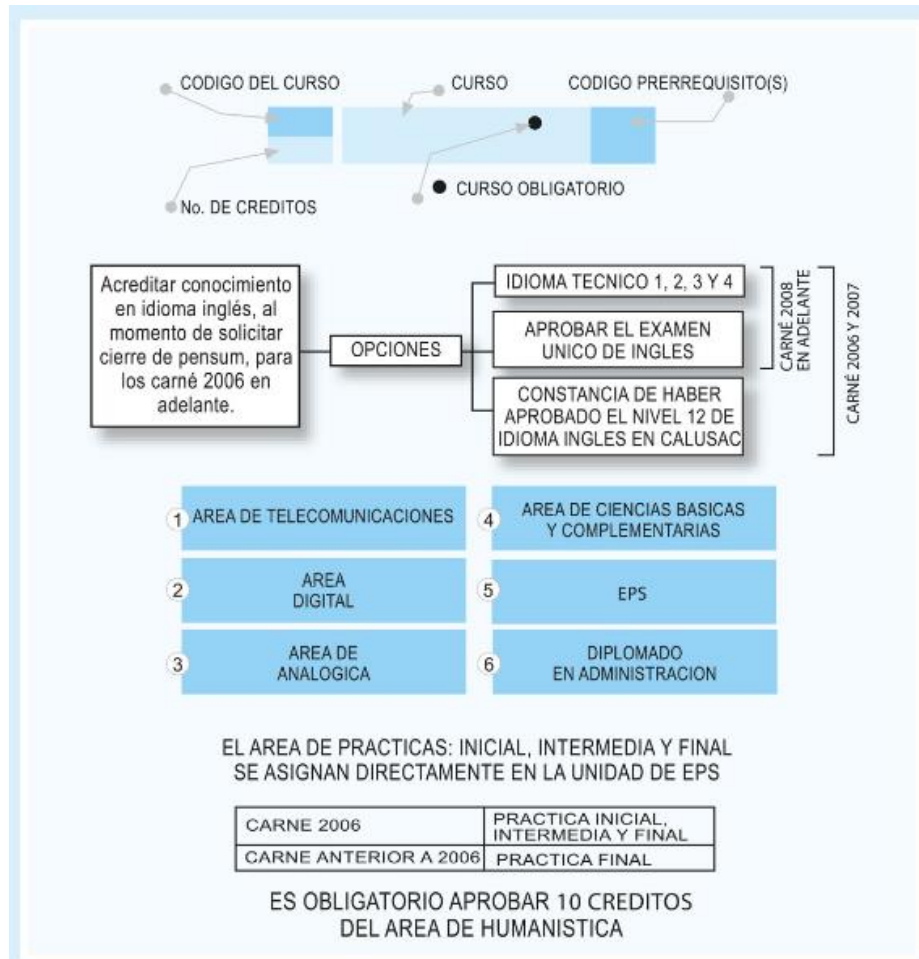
CODIGO DEL CURSO
CURSO
CODIGO PRERREQUISITO(S)
No. DE CREDITOS
CURSO OBLIGATORIO

Acreditar conocimiento en idioma inglés, al momento de solicitar cierre de pensum, para los carné 2006 en adelante.

OPCIONES

IDIOMA TECNICO 1, 2, 3 Y 4

APROBAR EL EXAMEN UNICO DE INGLES

CONSTANCIA DE HABER APROBADO EL NIVEL 12 DE IDIOMA INGLES EN CALUSAC

CARNÉ 2008 EN ADELANTE

CARNÉ 2006 Y 2007

1 AREA DE TELECOMUNICACIONES

4 AREA DE CIENCIAS BASICAS Y COMPLEMENTARIAS

2 AREA DIGITAL

5 EPS

3 AREA DE ANALOGICA

6 DIPLOMADO EN ADMINISTRACION

EL AREA DE PRACTICAS: INICIAL, INTERMEDIA Y FINAL SE ASIGNAN DIRECTAMENTE EN LA UNIDAD DE EPS

| CARNE 2006 | PRACTICA INICIAL, INTERMEDIA Y FINAL |
|---|---|
| CARNE ANTERIOR A 2006 | PRACTICA FINAL |

ES OBLIGATORIO APROBAR 10 CREDITOS DEL AREA DE HUMANISTICA